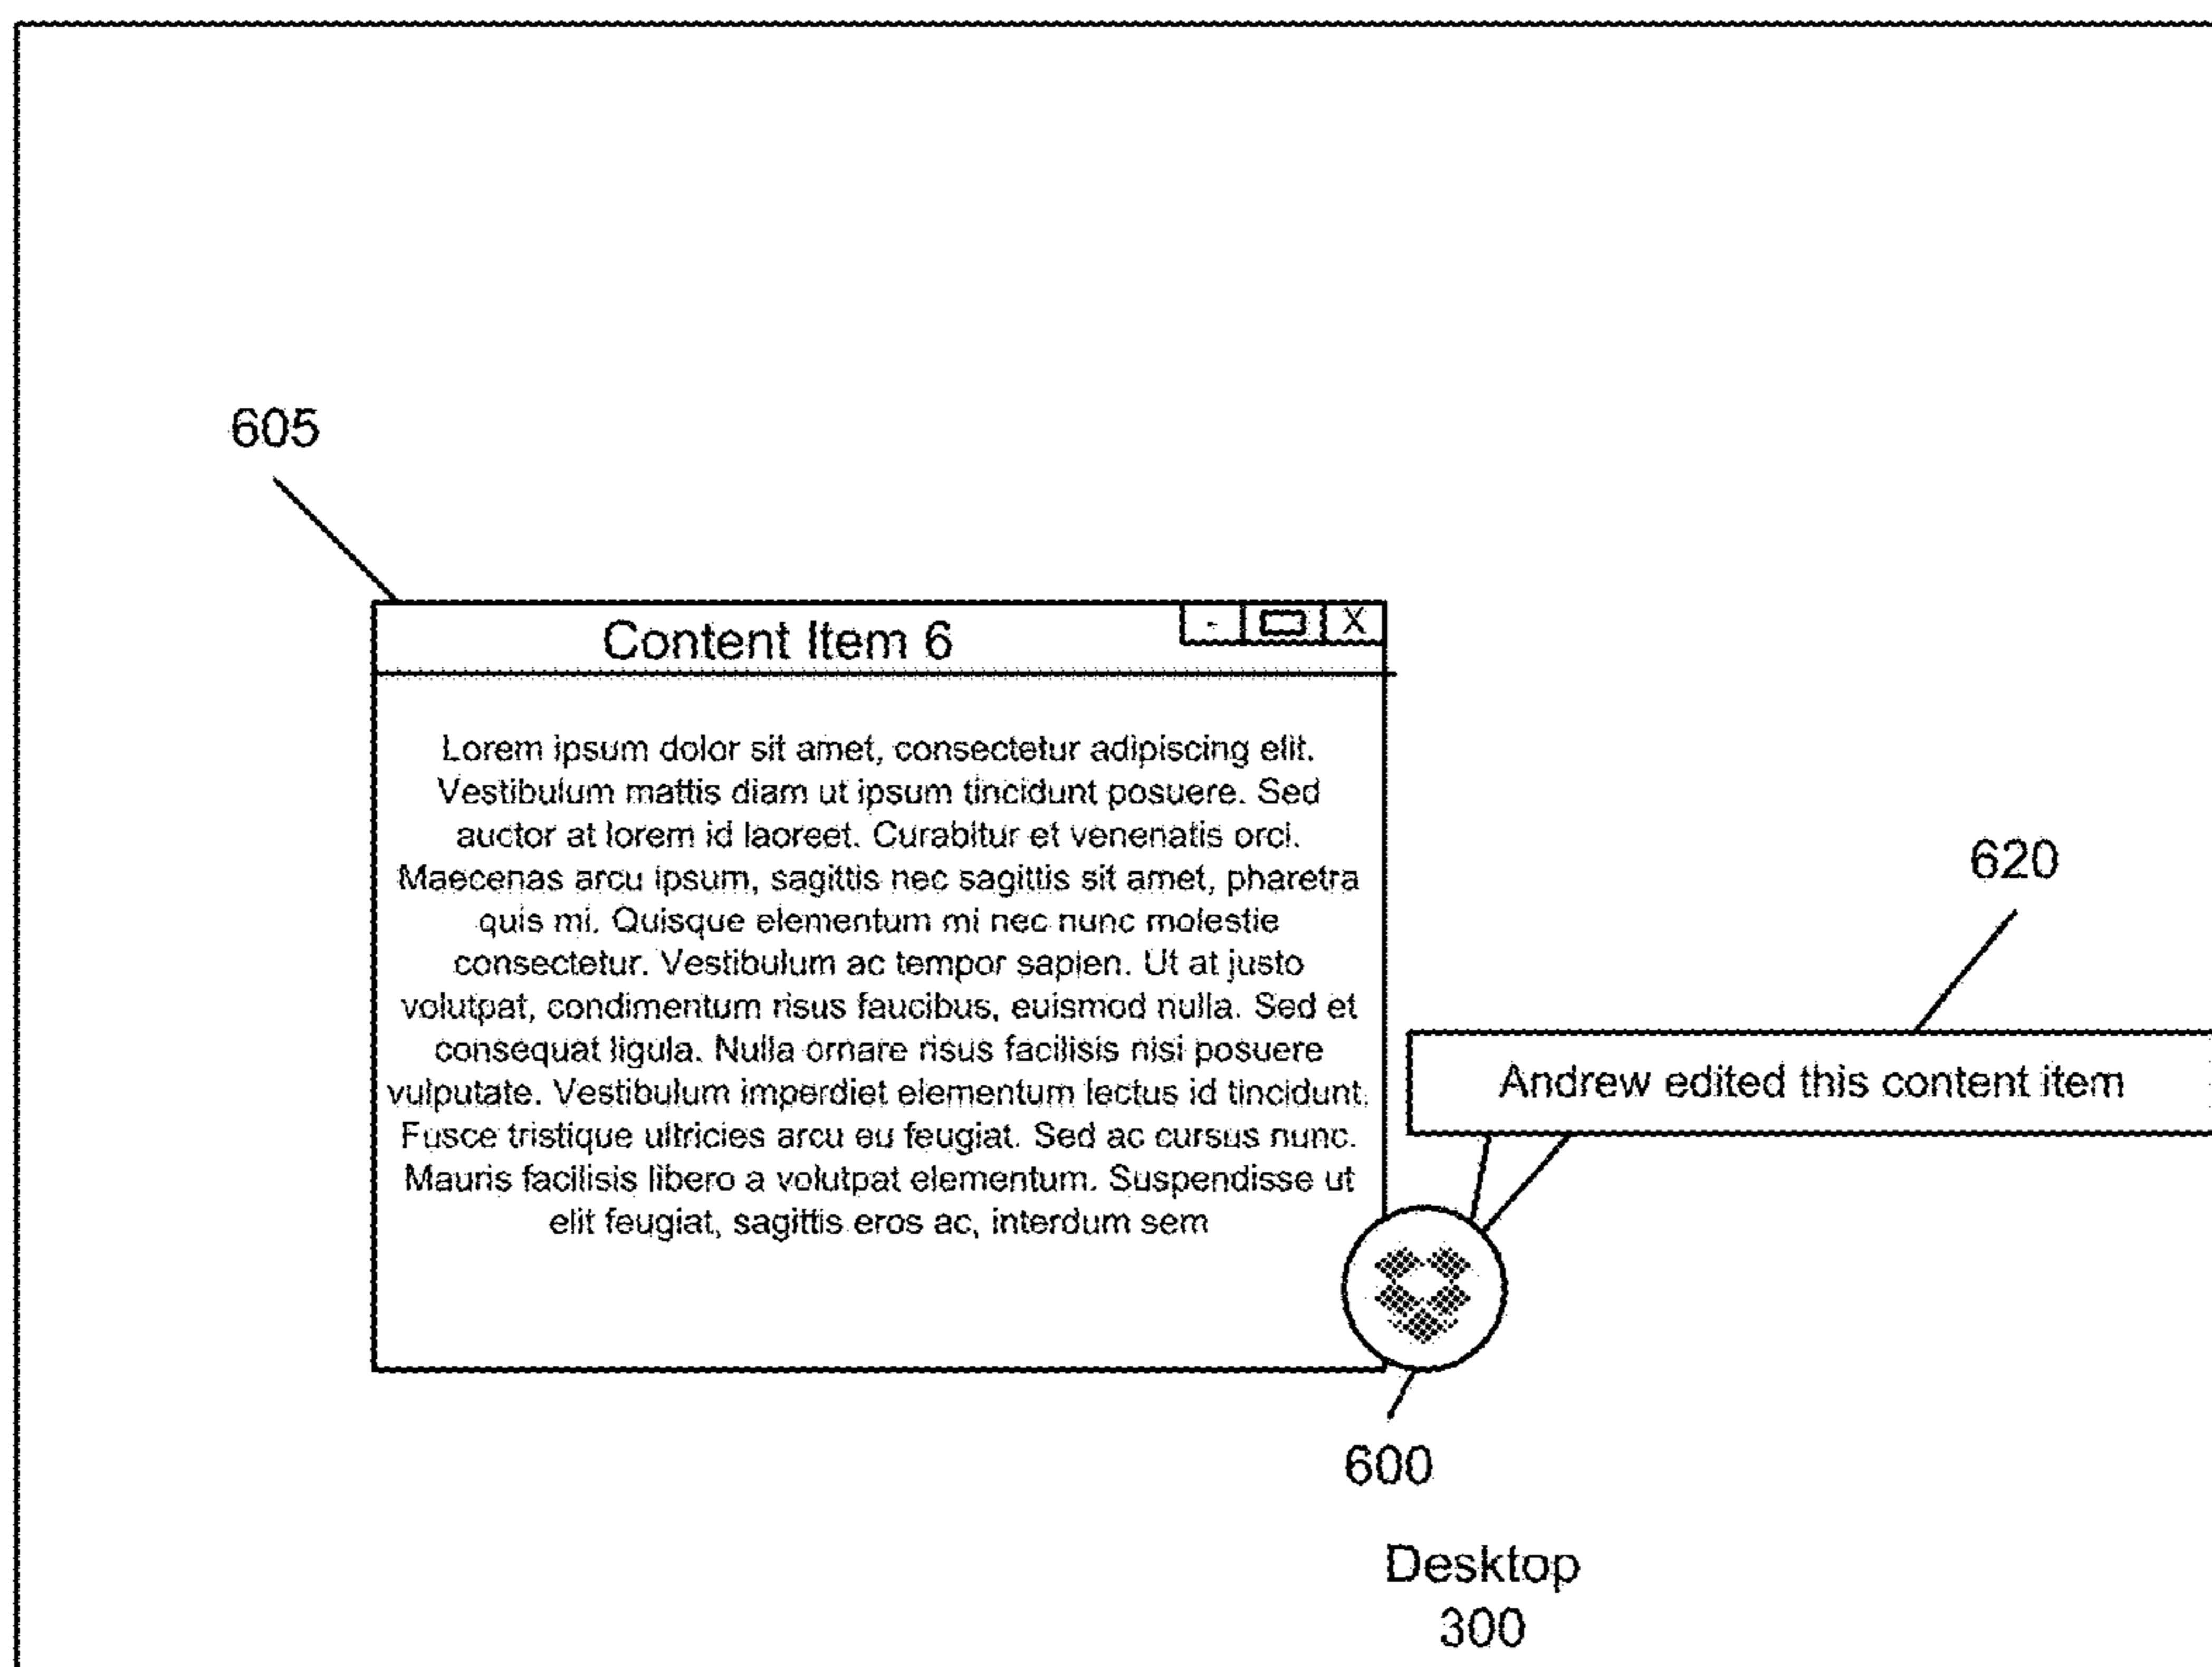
605

Content Item 6

- ▭ X

Lorem ipsum dolor sit amet, consectetur adipiscing elit. Vestibulum mattis diam ut ipsum tincidunt posuere. Sed auctor at lorem id laoreet. Curabitur et venenatis orci. Maecenas arcu ipsum, sagittis nec sagittis sit amet, pharetra quis mi. Quisque elementum mi nec nunc molestie consectetur. Vestibulum ac tempor sapien. Ut at justo volutpat, condimentum risus faucibus, euismod nulla. Sed et consequat ligula. Nulla ornare risus facilisis nisi posuere vulputate. Vestibulum imperdiet elementum lectus id tincidunt. Fusce tristique ultricies arcu eu feugiat. Sed ac cursus nunc. Mauris facilisis libero a volutpat elementum. Suspendisse ut elit feugiat, sagittis eros ac, interdum sem

620

Andrew edited this content item

600

Desktop
300